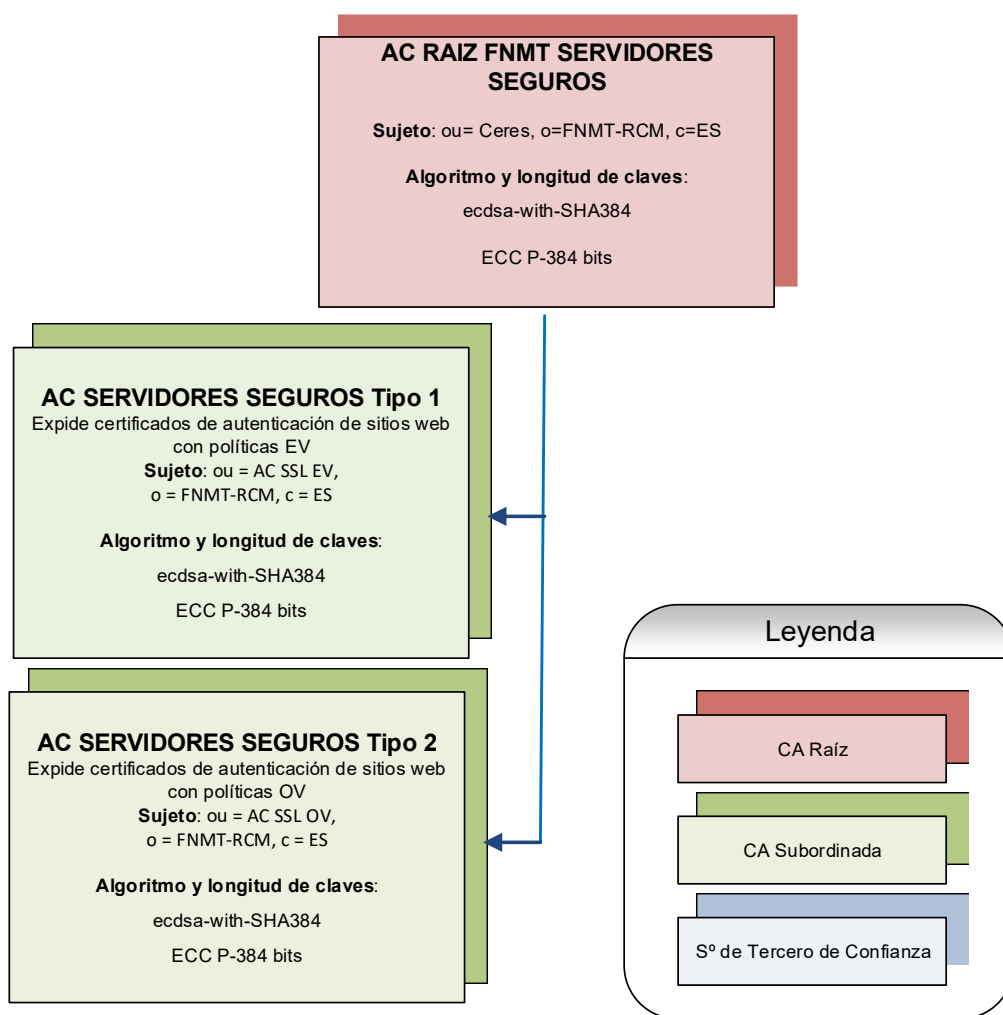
AC RAIZ FNMT SERVIDORES SEGUROS

Sujeto: ou= Ceres, o=FNMT-RCM, c=ES

Algoritmo y longitud de claves:

ecdsa-with-SHA384

ECC P-384 bits

AC SERVIDORES SEGUROS Tipo 1
Expide certificados de autenticación de sitios web con políticas EV
Sujeto: ou = AC SSL EV, o = FNMT-RCM, c = ES

Algoritmo y longitud de claves:

ecdsa-with-SHA384

ECC P-384 bits

AC SERVIDORES SEGUROS Tipo 2
Expide certificados de autenticación de sitios web con políticas OV
Sujeto: ou = AC SSL OV, o = FNMT-RCM, c = ES

Algoritmo y longitud de claves:

ecdsa-with-SHA384

ECC P-384 bits

Leyenda

CA Raíz

CA Subordinada

Sº de Tercero de Confianza